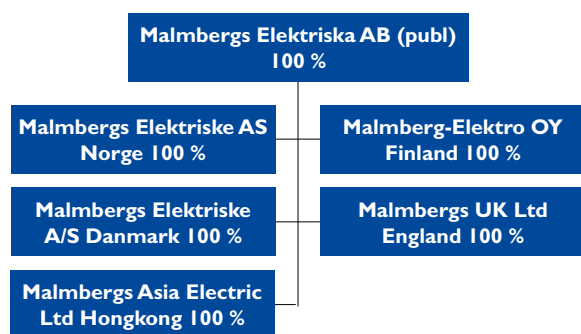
Malmbergs Elektriska AB (publ)
100 %

Malmbergs Elektriske AS
Norge 100 %

Malmberg-Elektro OY
Finland 100 %

Malmbergs Elektriske
A/S Danmark 100 %

Malmbergs UK Ltd
England 100 %

Malmbergs Asia Electric
Ltd Hongkong 100 %